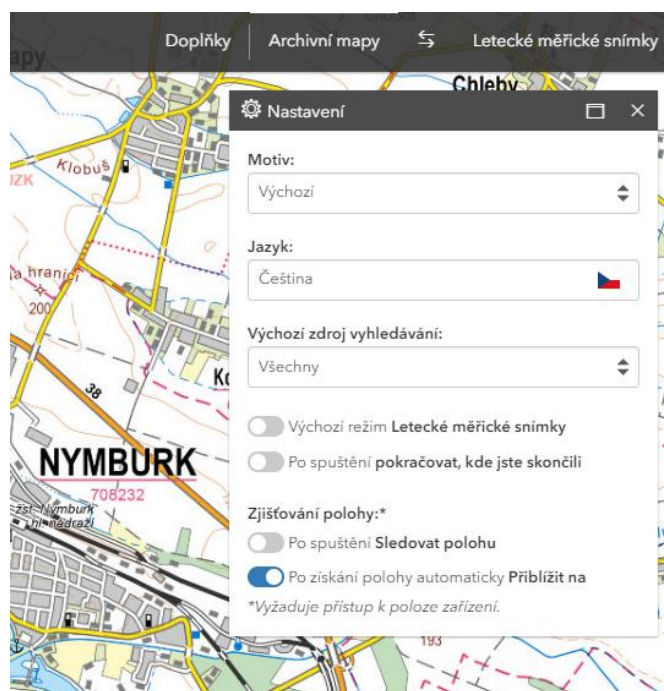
apy

Doplňky | Archivní mapy ⇆ Letecké měřické snímky

Chleby

Klobuš

IZK

a hranic

200

38

Ko

NYMBURK

708232

žst. Nymburk hl. nádraží

193

Nastavení

Motiv:

Výchozí

Jazyk:

Čeština

Výchozí zdroj vyhledávání:

Všechny

Výchozí režim Letecké měřické snímky

Po spuštění pokračovat, kde jste skončili

Zjišťování polohy:*

Po spuštění Sledovat polohu

Po získání polohy automaticky Přiblížit na

*Vyžaduje přístup k poloze zařízení.